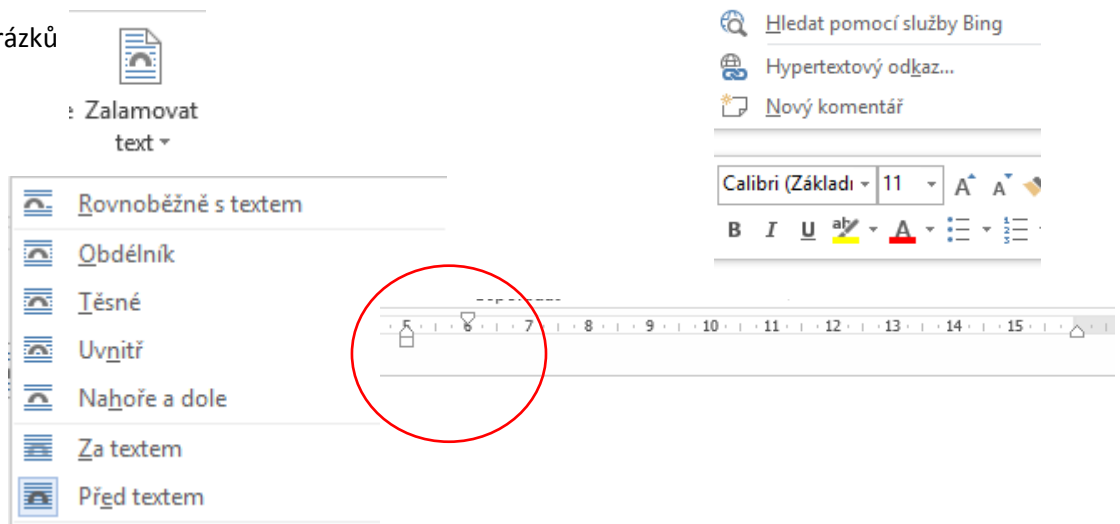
rázků

Zalamovat text

Rovnoběžně s textem
Obdélník
Těsné
Uvnitř
Nahoře a dole
Za textem
Před textem

Hledat pomocí služby Bing
Hypertextový odkaz...
Nový komentář

Calibri (Základ
11
A A
B I U

5 · 6 · 7 · 8 · 9 · 10 · 11 · 12 · 13 · 14 · 15